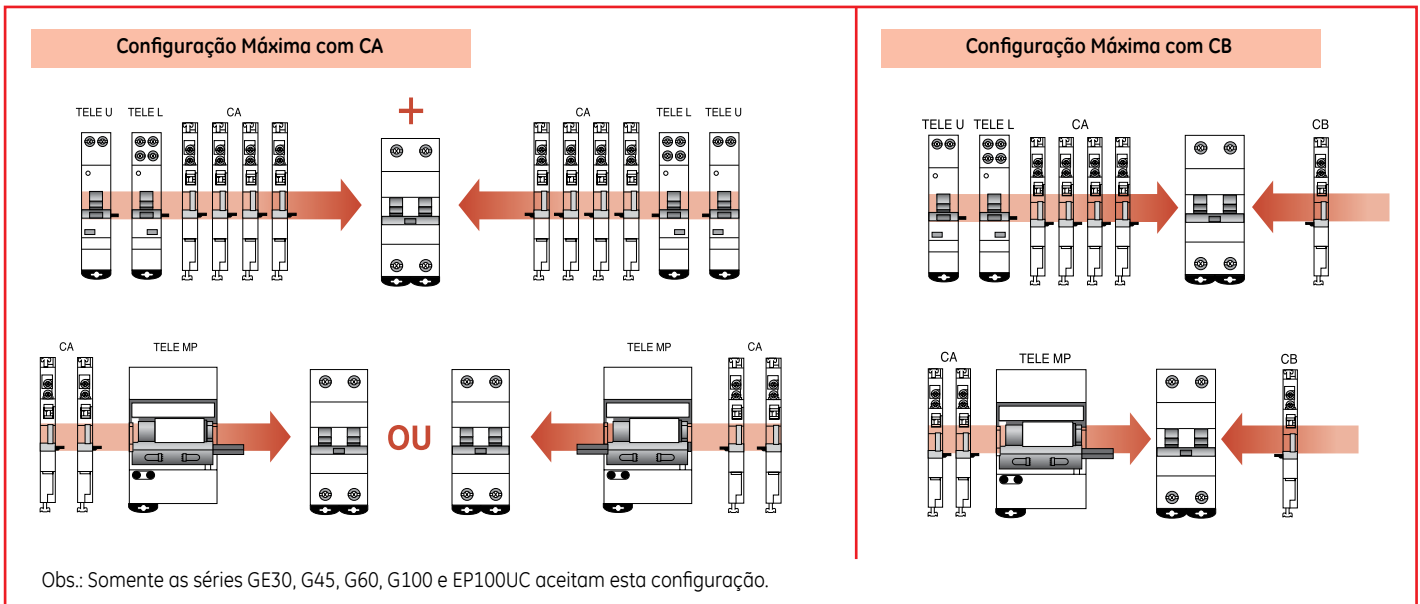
Configuração Máxima com CA

TELE U TELE L CA

+

CA TELE L TELE U

CA TELE MP

OU

TELE MP CA

Configuração Máxima com CB

TELE U TELE L CA

CB

CA TELE MP

CB

Obs.: Somente as séries GE30, G45, G60, G100 e EP100UC aceitam esta configuração.